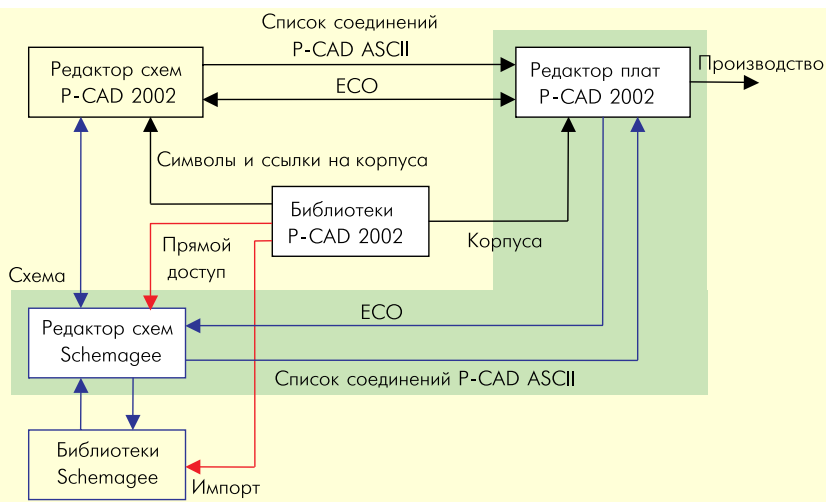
Список соединений
P-CAD ASCII

Редактор схем
P-CAD 2002

ECO

Редактор плат
P-CAD 2002

Производство

Символы и ссылки на корпуса

Библиотеки
P-CAD 2002

Прямой
доступ

Корпуса

Схема

Редактор схем
Schemagee

ECO

Список соединений P-CAD ASCII

Библиотеки
Schemagee

Импорт